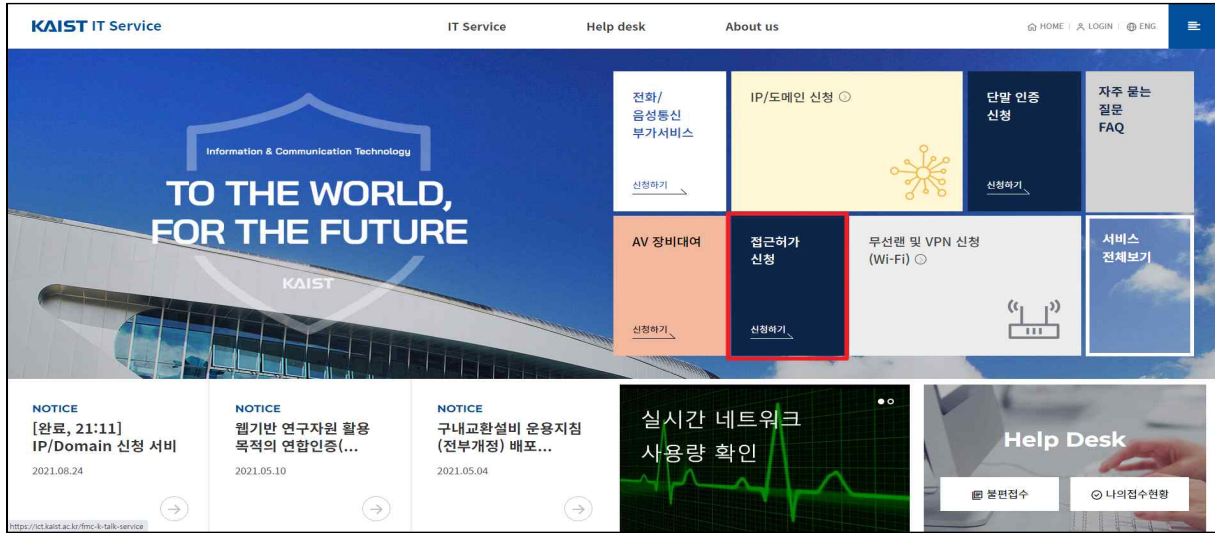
KAIST IT Service

IT Service
Help desk
About us

HOME | LOGIN | ENG

Information & Communication Technology

TO THE WORLD, FOR THE FUTURE

KAIST

전화/ 음성통신 부가서비스

신청하기

IP/도메인 신청

단말 인증 신청

신청하기

자주 묻는 질문 FAQ

AV 장비대여

신청하기

접근허가 신청

신청하기

무선랜 및 VPN 신청 (Wi-Fi)

서비스 전체보기

NOTICE
[완료, 21:11] IP/Domain 신청 서비
2021.08.24

NOTICE
웹기반 연구자원 활용 목적의 연합인증(...
2021.05.10

NOTICE
구내교환설비 운용지침 (전부개정) 배포...
2021.05.04

실시간 네트워크 사용량 확인

Help Desk

불편접수
나의접수현황

https://ict.kaist.ac.kr/fmc-k-talk-service